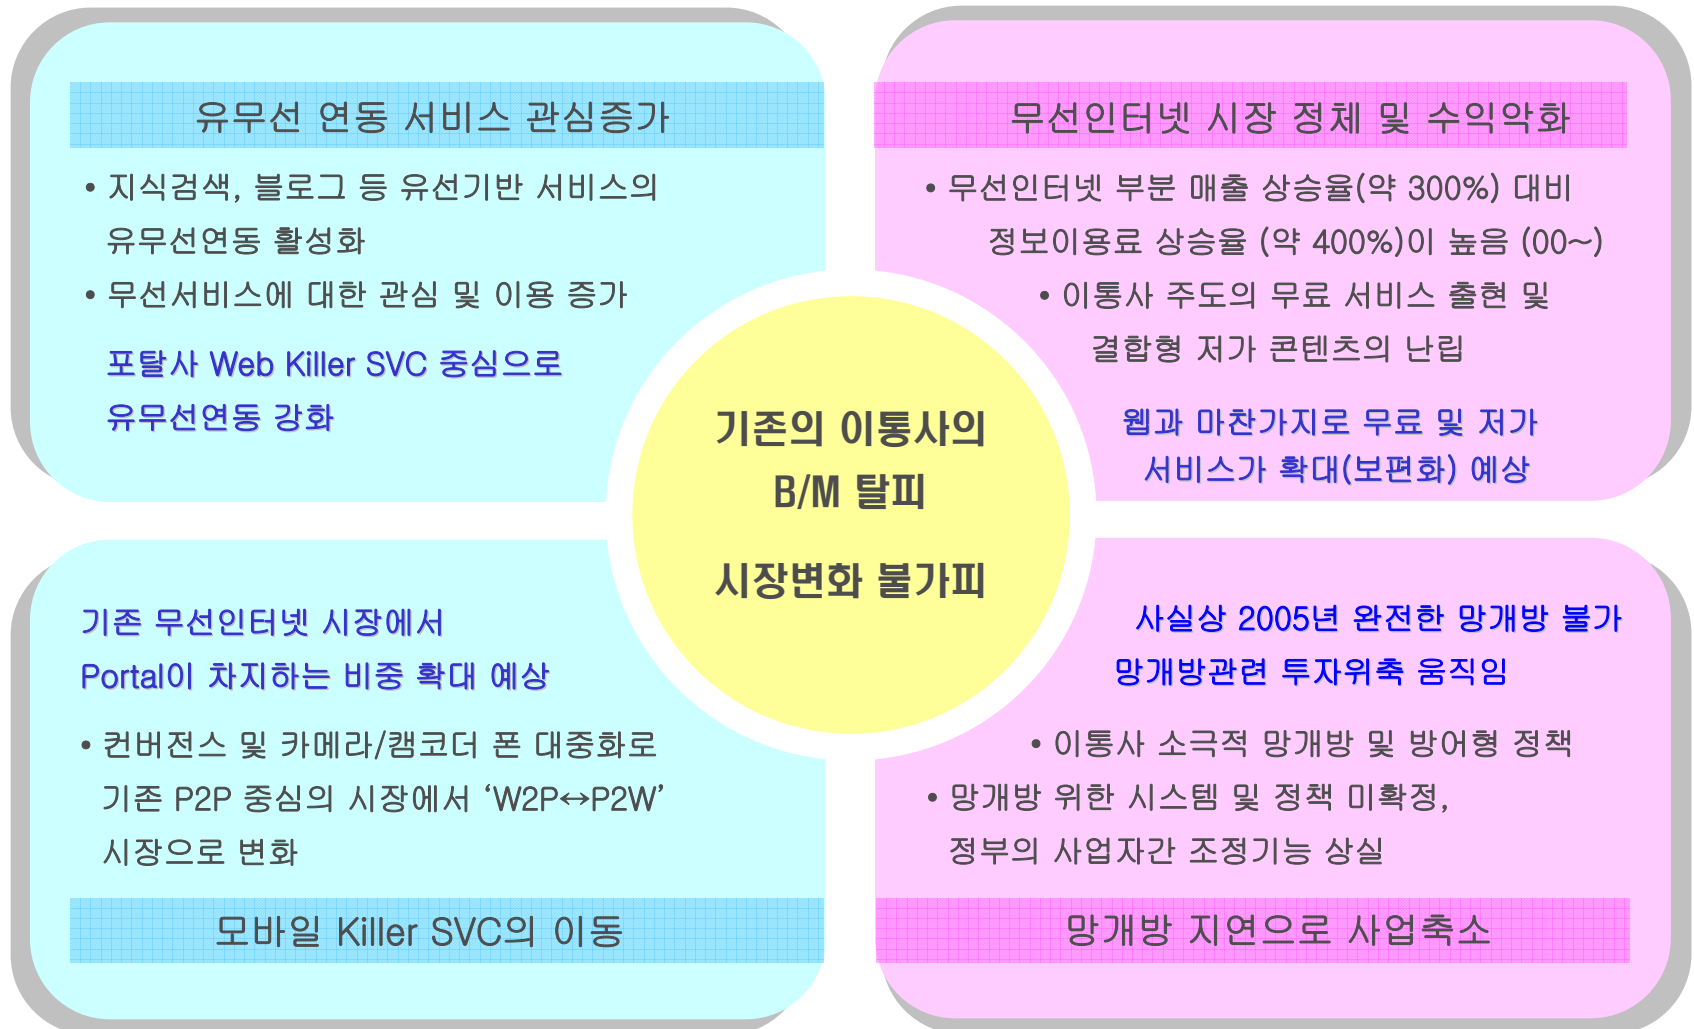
유무선 연동 서비스 관심증가

• 지식검색, 블로그 등 유선기반 서비스의 유무선연동 활성화
• 무선서비스에 대한 관심 및 이용 증가

포탈사 Web Killer SVC 중심으로 유무선연동 강화

무선인터넷 시장 정체 및 수익악화

• 무선인터넷 부분 매출 상승율(약 300%) 대비 정보이용료 상승율 (약 400%)이 높음 (00~)
• 이통사 주도의 무료 서비스 출현 및 결합형 저가 콘텐츠의 난립

웹과 마찬가지로 무료 및 저가 서비스가 확대(보편화) 예상

기존의 이통사의 B/M 탈피

시장변화 불가피

기존 무선인터넷 시장에서 Portal이 차지하는 비중 확대 예상

• 컨버전스 및 카메라/캠코더 폰 대중화로 기존 P2P 중심의 시장에서 ‘W2P↔P2W’ 시장으로 변화

모바일 Killer SVC의 이동

사실상 2005년 완전한 망개방 불가
망개방관련 투자위축 움직임

• 이통사 소극적 망개방 및 방어형 정책
• 망개방 위한 시스템 및 정책 미확정, 정부의 사업자간 조정기능 상실

망개방 지연으로 사업축소